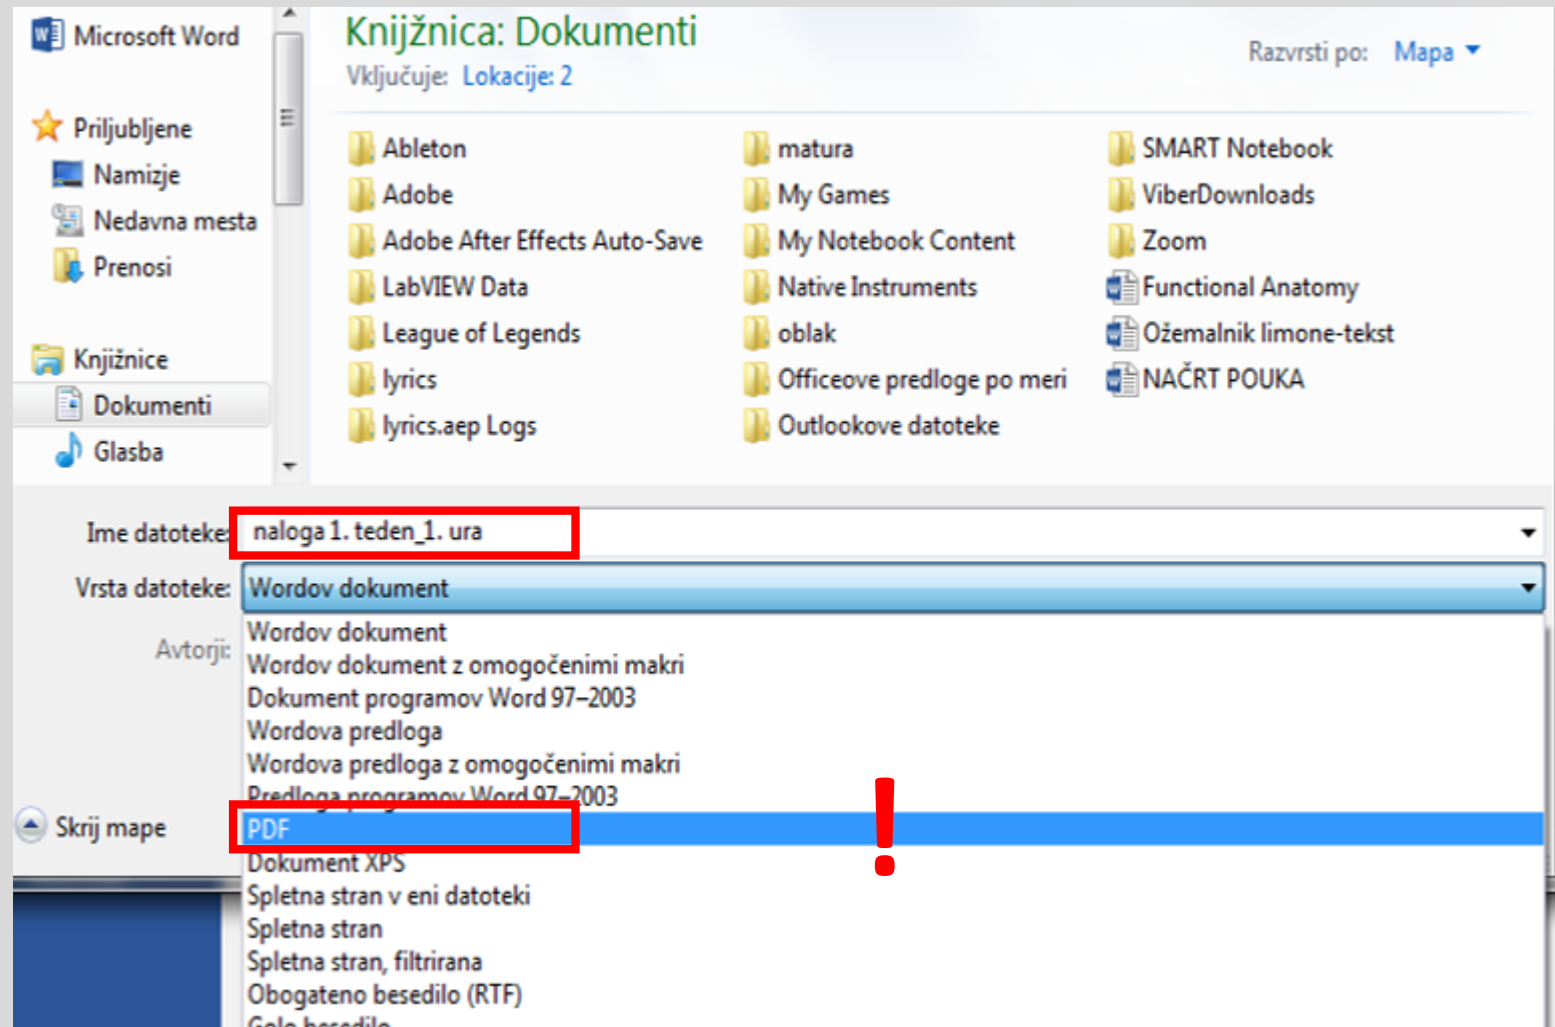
Microsoft Word

Priljubljene
Namizje
Nedavna mesta
Prenosi

Knjižnice
Dokumenti
Glasba

Knjižnica: Dokumenti
Vključuje: Lokacije: 2

Razvrsti po: Mapa

Ableton
Adobe
Adobe After Effects Auto-Save
LabVIEW Data
League of Legends
lyrics
lyrics.aep Logs

matura
My Games
My Notebook Content
Native Instruments
oblak
Officeove predloge po meri
Outlookove datoteke

SMART Notebook
ViberDownloads
Zoom
Functional Anatomy
Ožemalnik limone-tekst
NAČRT POUKA

Ime datoteke: naloga 1. teden_1. ura
Vrsta datoteke: Wordov dokument
Avtorji:

Wordov dokument
Wordov dokument z omogočenimi makri
Dokument programov Word 97–2003
Wordova predloga
Wordova predloga z omogočenimi makri
Predloga programov Word 97–2003
PDF
Dokument XPS
Spletna stran v eni datoteki
Spletna stran
Spletna stran, filtrirana
Obogateno besedilo (RTF)
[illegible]

!

Skrij mape